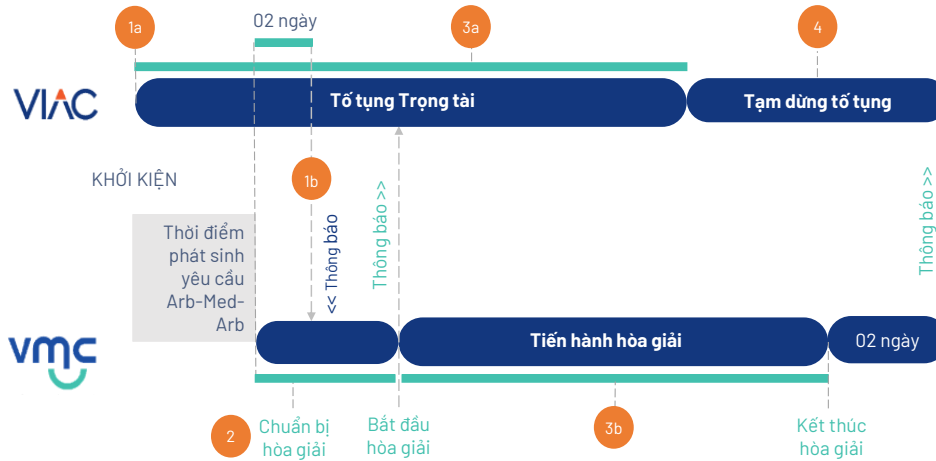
1a

02 ngày

3a

4

VIAC

Tố tụng Trọng tài

Tạm dừng tố tụng

KHỞI KIỆN

1b

Thông báo >>

Thông báo >>

Thời điểm phát sinh yêu cầu Arb-Med-Arb

<< Thông báo

vmc

Tiến hành hòa giải

02 ngày

2

Chuẩn bị hòa giải

Bắt đầu hòa giải

3b

Kết thúc hòa giải